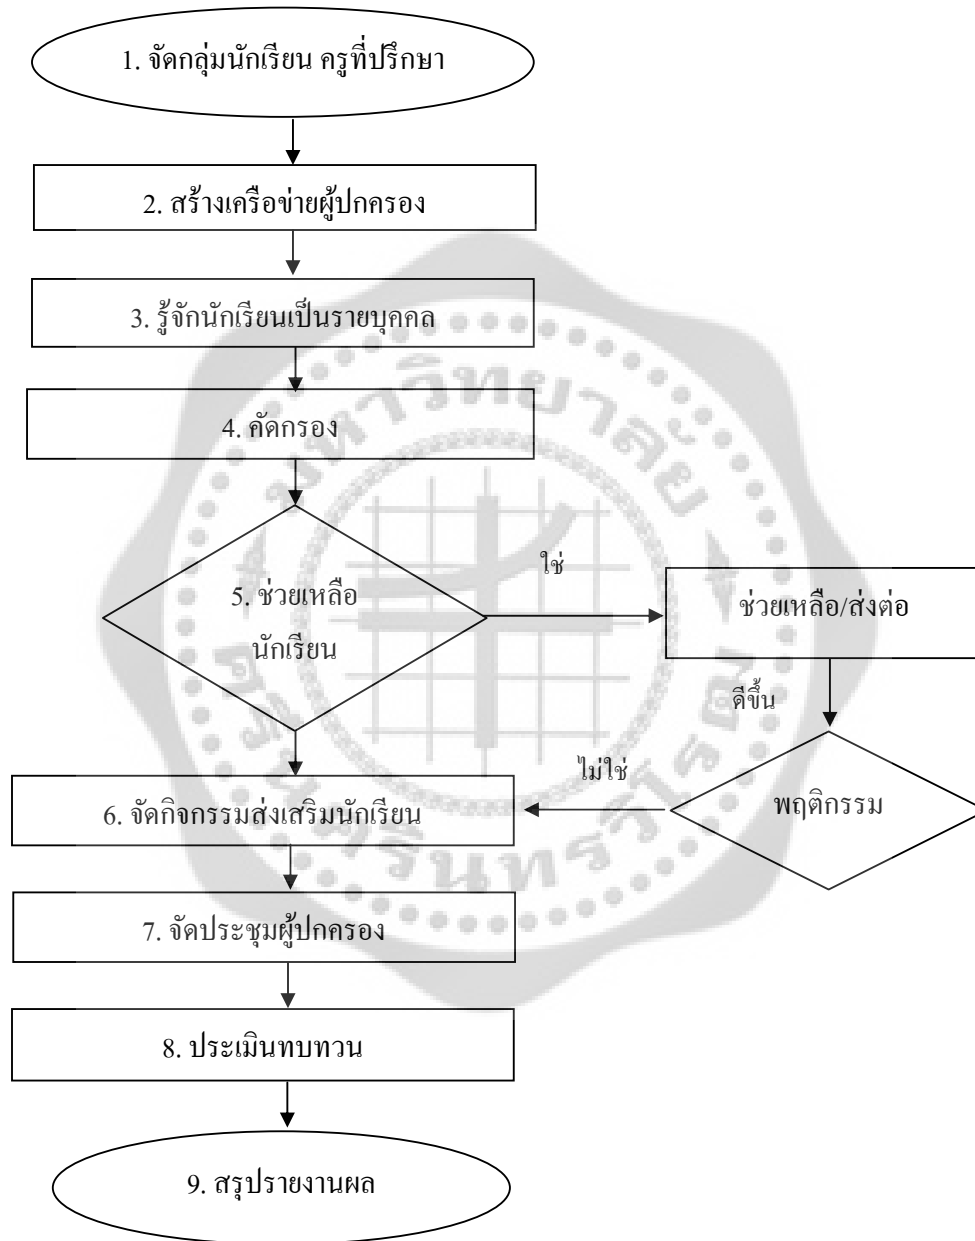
1. จัดกลุ่มนักเรียน ครูที่ปรึกษา

2. สร้างเครือข่ายผู้ปกครอง

3. รู้จักนักเรียนเป็นรายบุคคล

4. คัดกรอง

5. ช่วยเหลือนักเรียน

ใช่

ช่วยเหลือ/ส่งต่อ

ดีขึ้น

ไม่ใช่

พฤติกรรม

6. จัดกิจกรรมส่งเสริมนักเรียน

7. จัดประชุมผู้ปกครอง

8. ประเมินทบทวน

9. สรุปรายงานผล